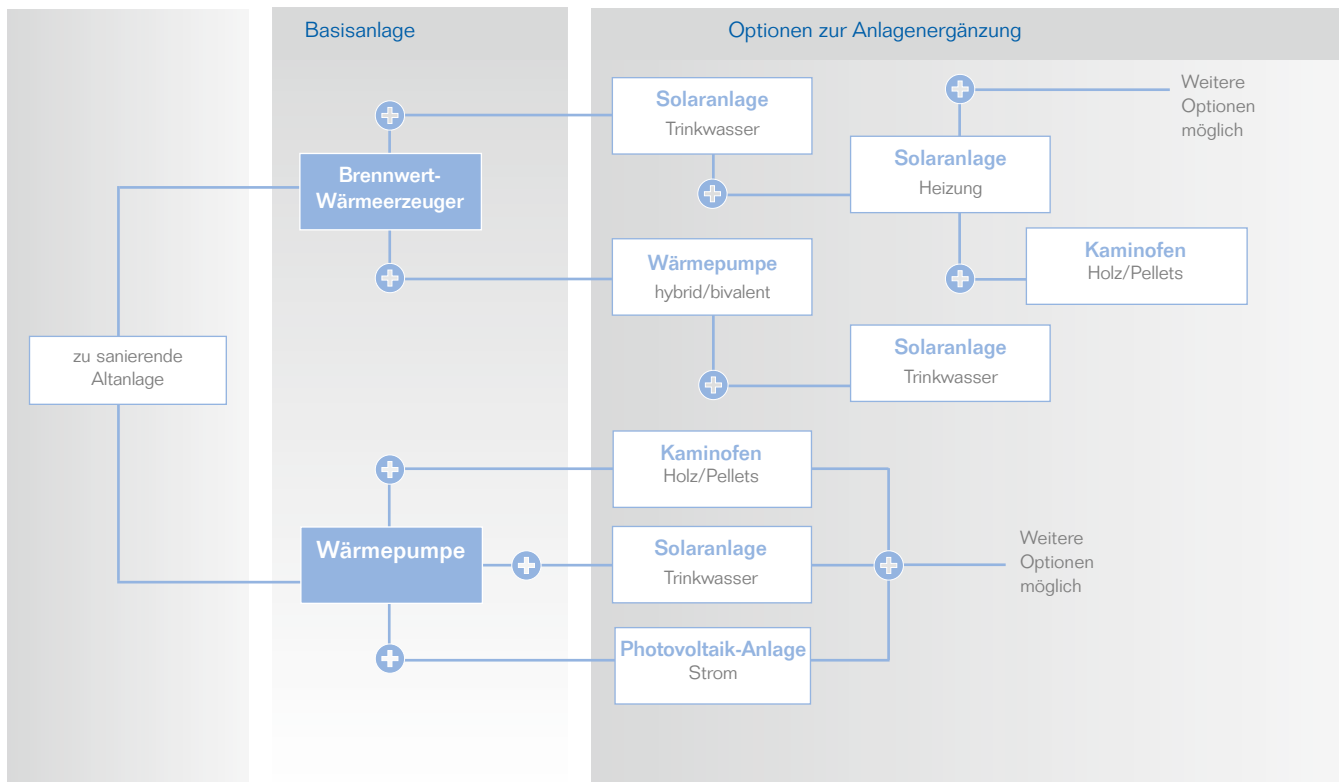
Basisanlage

Optionen zur Anlagenergänzung

zu sanierende Altanlage

Brennwert-Wärmeerzeuger

Solaranlage
Trinkwasser

Solaranlage
Heizung

Weitere Optionen möglich

Kaminofen
Holz/Pellets

Wärmepumpe
hybrid/bivalent

Solaranlage
Trinkwasser

Wärmepumpe

Kaminofen
Holz/Pellets

Solaranlage
Trinkwasser

Photovoltaik-Anlage
Strom

Weitere Optionen möglich